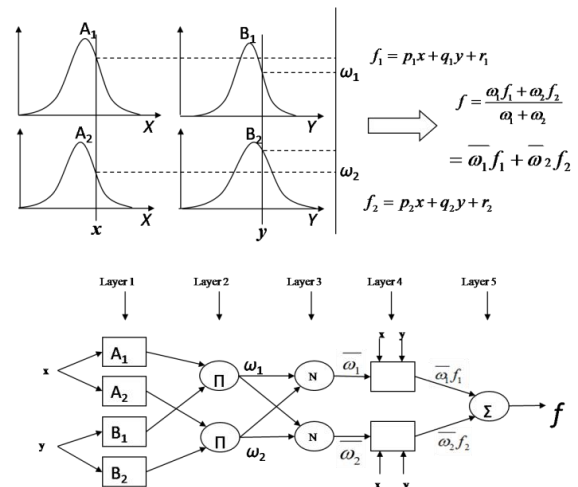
$A_1$

$B_1$

$\omega_1$

$X$

$Y$

$A_2$

$B_2$

$\omega_2$

$X$

$Y$

$x$

$y$

$f_1 = p_1x + q_1y + r_1$

$f = \frac{\omega_1 f_1 + \omega_2 f_2}{\omega_1 + \omega_2}$

$= \overline{\omega_1} f_1 + \overline{\omega_2} f_2$

$f_2 = p_2x + q_2y + r_2$

Layer 1

Layer 2

Layer 3

Layer 4

Layer 5

x

y

$A_1$

$A_2$

$B_1$

$B_2$

$\Pi$

$\Pi$

$\omega_1$

$\omega_2$

N

N

$\overline{\omega_1}$

$\overline{\omega_2}$

x y

x y

$\overline{\omega_1} f_1$

$\overline{\omega_2} f_2$

$\Sigma$

$f$